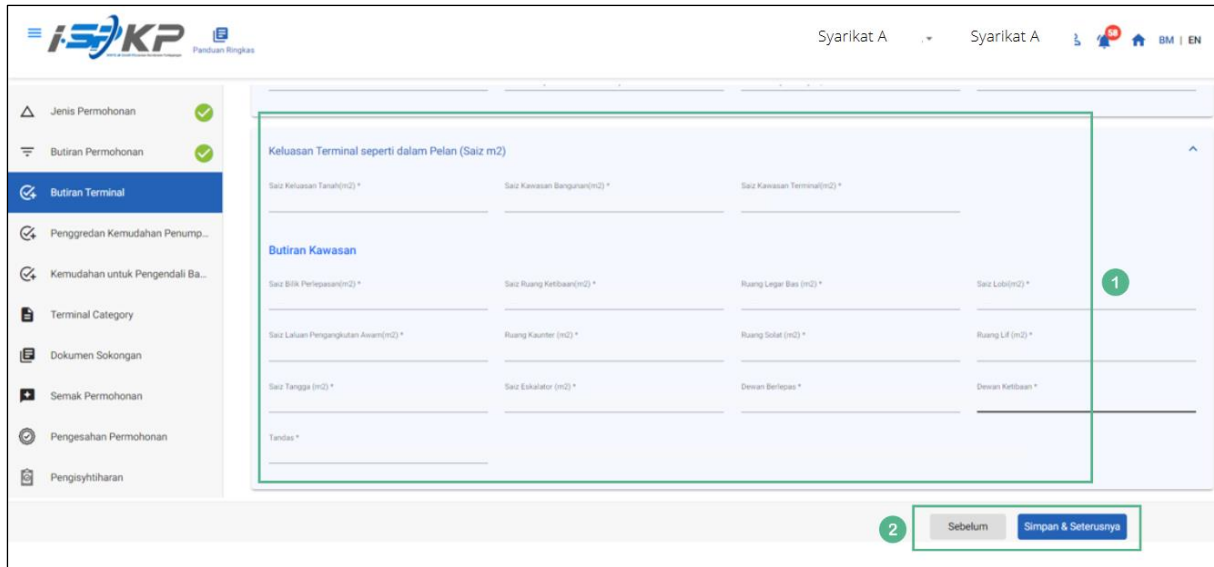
i-SPKP

Panduan Ringkas

Syarikat A

Syarikat A

58

BM | EN

Jenis Permohonan

Butiran Permohonan

Butiran Terminal

Penggredan Kemudahan Penump...

Kemudahan untuk Pengendali Ba...

Terminal Category

Dokumen Sokongan

Semak Permohonan

Pengesahan Permohonan

Pengisyhtiharan

Keluasan Terminal seperti dalam Pelan (Saiz m2)

Saiz Keluasan Tanah(m2) *

Saiz Kawasan Bangunan(m2) *

Saiz Kawasan Terminal(m2) *

Butiran Kawasan

Saiz Bilik Perlepasan(m2) *

Saiz Ruang Ketibaan(m2) *

Ruang Legar Bas (m2) *

Saiz Lobi(m2) *

1

Saiz Laluan Pengangkutan Awam(m2) *

Ruang Kaunter (m2) *

Ruang Solat (m2) *

Ruang Lif (m2) *

Saiz Tangga (m2) *

Saiz Eskalator (m2) *

Dewan Berlepas *

Dewan Ketibaan *

Tandas *

2

Sebelum

Simpan & Seterusnya